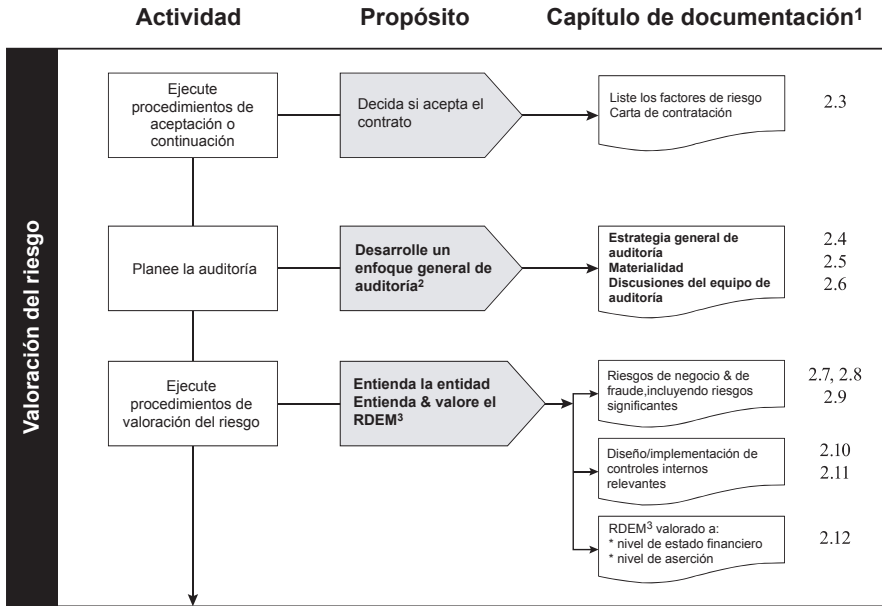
Actividad

Propósito

Capítulo de documentación¹

Valoración del riesgo

Ejecute procedimientos de aceptación o continuación

Decida si acepta el contrato

Liste los factores de riesgo
Carta de contratación

2.3

Planee la auditoría

Desarrolle un enfoque general de auditoría²

Estrategia general de auditoría
Materialidad
Discusiones del equipo de auditoría

2.4
2.5
2.6

Ejecute procedimientos de valoración del riesgo

Entienda la entidad
Entienda & valore el RDEM³

Riesgos de negocio & de fraude,incluyendo riesgos significantes

2.7, 2.8
2.9

Diseño/implementación de controles internos relevantes

2.10
2.11

RDEM³ valorado a:
* nivel de estado financiero
* nivel de aserción

2.12